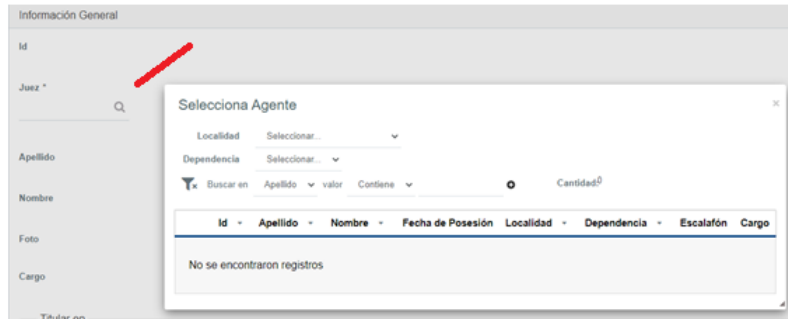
Información General

Id

Juez *

Apellido

Nombre

Foto

Cargo

Titular en

Selecciona Agente

×

Localidad Seleccionar...

Dependencia Seleccionar...

Buscar en Apellido valor Contiene

Cantidad:0

| Id | Apellido | Nombre | Fecha de Posesión | Localidad | Dependencia | Escalafón | Cargo |
|---|---|---|---|---|---|---|---|

No se encontraron registros